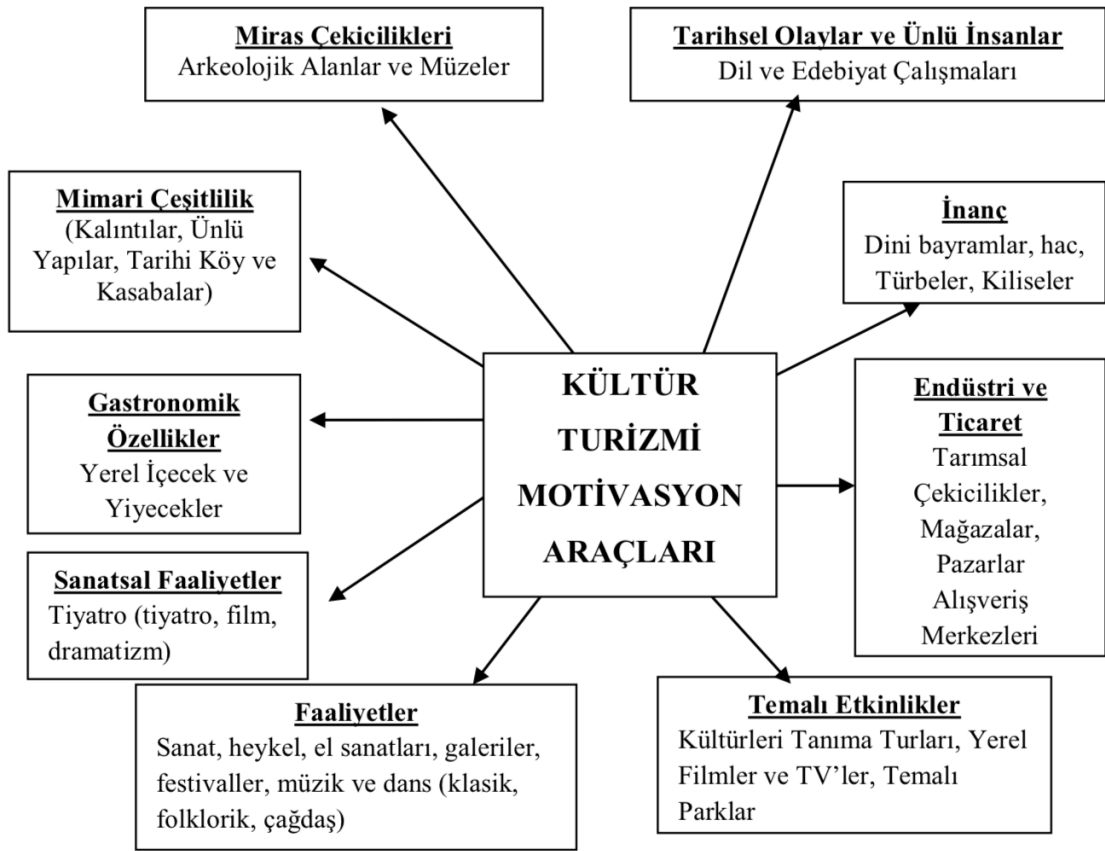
**Miras Çekicilikleri**
Arkeolojik Alanlar ve Müzeler

**Tarihsel Olaylar ve Ünlü İnsanlar**
Dil ve Edebiyat Çalışmaları

**Mimari Çeşitlilik**
(Kalıntılar, Ünlü Yapılar, Tarihi Köy ve Kasabalar)

**İnanç**
Dini bayramlar, hac, Türbeler, Kiliseler

**KÜLTÜR TURİZMİ MOTİVASYON ARAÇLARI**

**Gastronomik Özellikler**
Yerel İçecek ve Yiyecekler

**Endüstri ve Ticaret**
Tarımsal Çekicilikler, Mağazalar, Pazarlar Alışveriş Merkezleri

**Sanatsal Faaliyetler**
Tiyatro (tiyatro, film, dramatizm)

**Faaliyetler**
Sanat, heykel, el sanatları, galeriler, festivaller, müzik ve dans (klasik, folklorik, çağdaş)

**Temalı Etkinlikler**
Kültürleri Tanıma Turları, Yerel Filmler ve TV'ler, Temalı Parklar